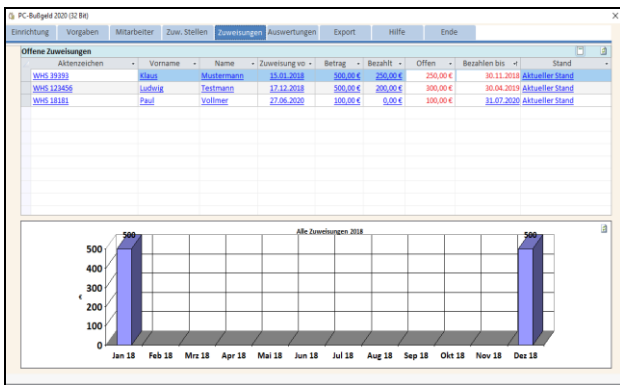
PC-Bußgeld 2020 (32 Bit)

Einrichtung | Vorgaben | Mitarbeiter | Zuw. Stellen | Zuweisungen | Auswertungen | Export | Hilfe | Ende

Offene Zuweisungen

| Aktenzeichen | Vorname | Name | Zuweisung vo | Betrag | Bezahlt | Offen | Bezahlen bis | Stand |
|---|---|---|---|---|---|---|---|---|
| WHS 39393 | Klaus | Mustermann | 15.01.2018 | 500,00 € | 250,00 € | 250,00 € | 30.11.2018 | Aktueller Stand |
| WHS 123456 | Ludwig | Testmann | 17.12.2018 | 500,00 € | 200,00 € | 300,00 € | 30.04.2019 | Aktueller Stand |
| WHS 18181 | Paul | Vollmer | 27.06.2020 | 100,00 € | 0,00 € | 100,00 € | 31.07.2020 | Aktueller Stand |

Alle Zuweisungen 2018

500
500
500
400
300
200
100
0
€

Jan 18 Feb 18 Mrz 18 Apr 18 Mai 18 Jun 18 Jul 18 Aug 18 Sep 18 Okt 18 Nov 18 Dez 18